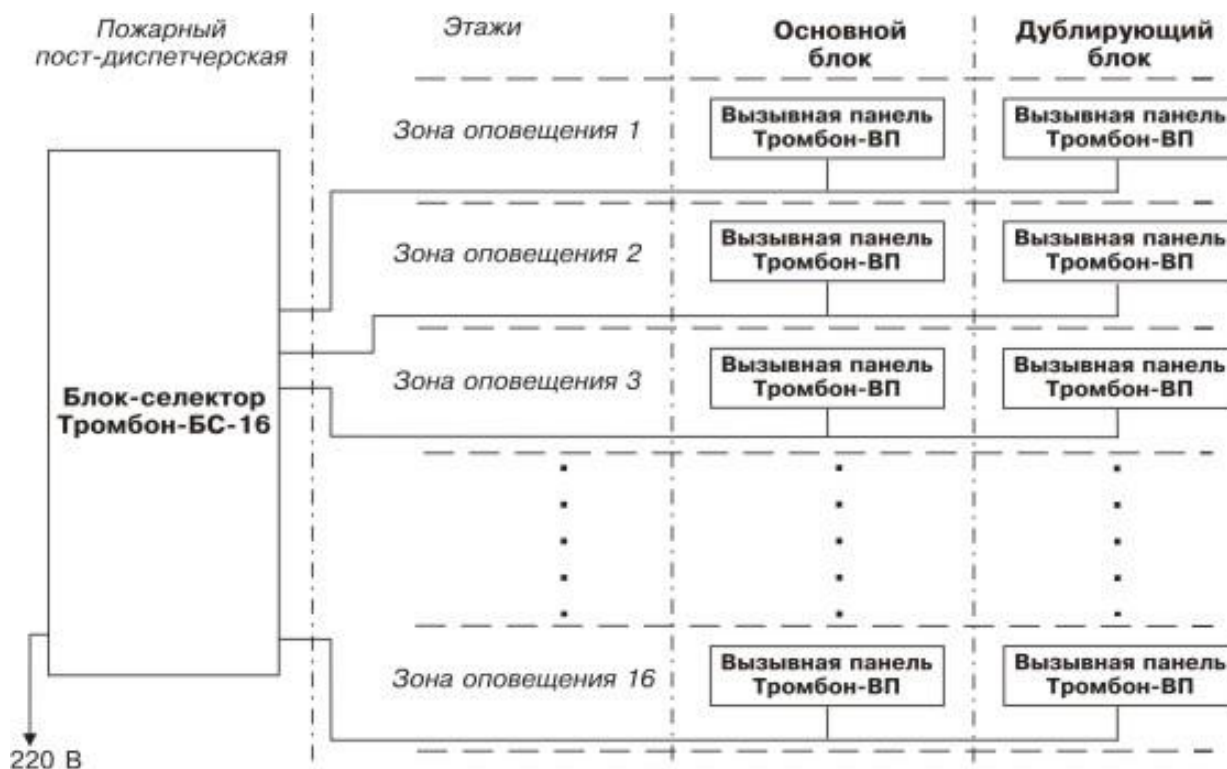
Пожарный пост-диспетчерская

Этажи

Основной блок

Дублирующий блок

Зона оповещения 1

Вызывная панель Тромбон-ВП

Вызывная панель Тромбон-ВП

Зона оповещения 2

Вызывная панель Тромбон-ВП

Вызывная панель Тромбон-ВП

Зона оповещения 3

Вызывная панель Тромбон-ВП

Вызывная панель Тромбон-ВП

Блок-селектор Тромбон-БС-16

Зона оповещения 16

Вызывная панель Тромбон-ВП

Вызывная панель Тромбон-ВП

220 В